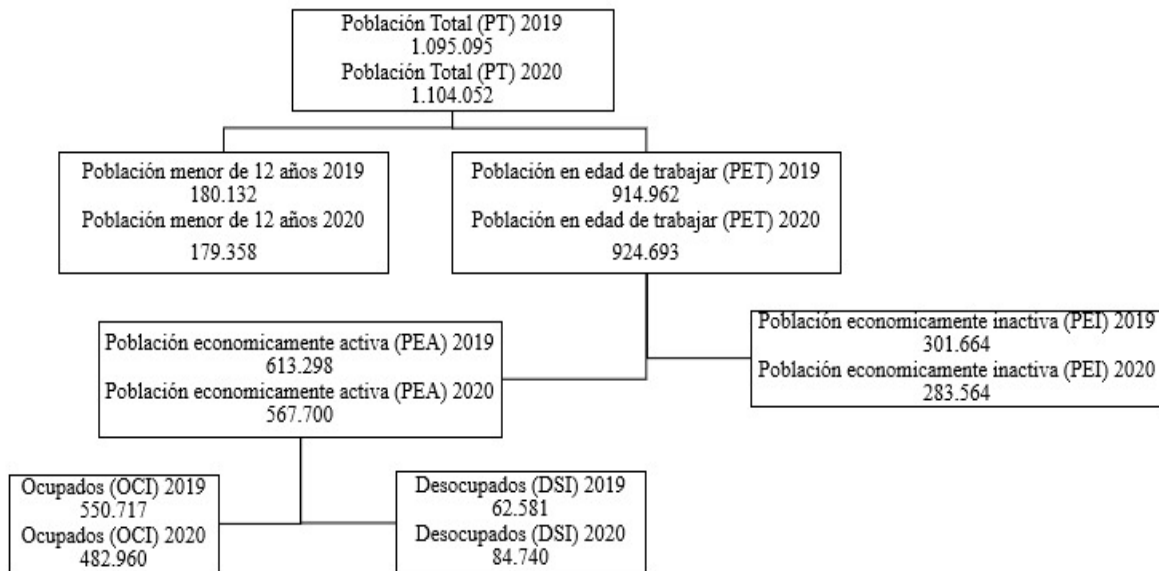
Población Total (PT) 2019
1.095.095
Población Total (PT) 2020
1.104.052

Población menor de 12 años 2019
180.132
Población menor de 12 años 2020
179.358

Población en edad de trabajar (PET) 2019
914.962
Población en edad de trabajar (PET) 2020
924.693

Población economicamente activa (PEA) 2019
613.298
Población economicamente activa (PEA) 2020
567.700

Población economicamente inactiva (PEI) 2019
301.664
Población economicamente inactiva (PEI) 2020
283.564

Ocupados (OCI) 2019
550.717
Ocupados (OCI) 2020
482.960

Desocupados (DSI) 2019
62.581
Desocupados (DSI) 2020
84.740